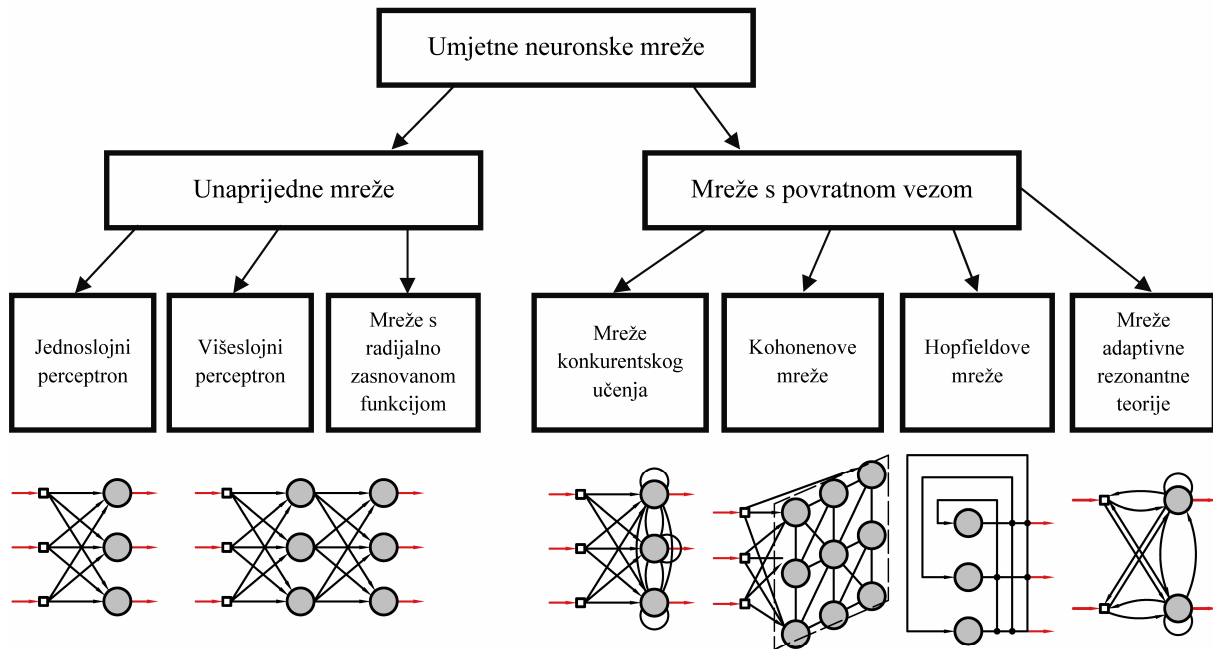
Umjetne neuronske mreže

Unaprijedne mreže

Mreže s povratnom vezom

Jednoslojni perceptron

Višeslojni perceptron

Mreže s radijalno zasnovanom funkcijom

Mreže konkurentskog učenja

Kohonenove mreže

Hopfieldove mreže

Mreže adaptivne rezonantne teorije